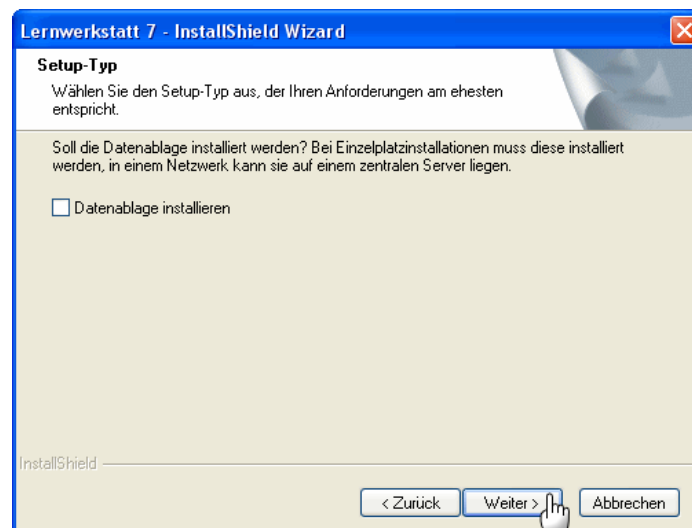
Lernwerkstatt 7 - InstallShield Wizard

Setup-Typ

Wählen Sie den Setup-Typ aus, der Ihren Anforderungen am ehesten entspricht.

Soll die Datenablage installiert werden? Bei Einzelplatzinstallationen muss diese installiert werden, in einem Netzwerk kann sie auf einem zentralen Server liegen.

Datenablage installieren

InstallShield

< Zurück

Weiter >

Abbrechen